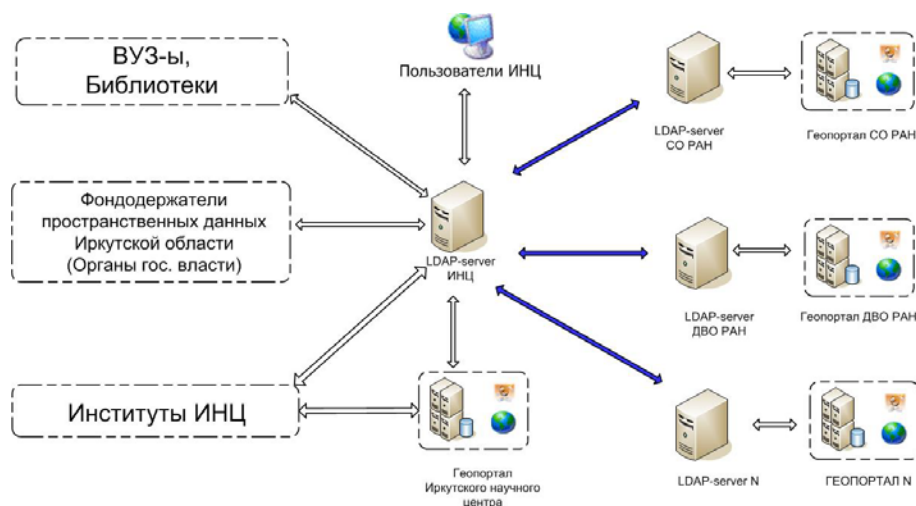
ВУЗ-ы, Библиотеки

Пользователи ИНЦ

LDAP-server СО РАН

Геопортал СО РАН

Фондодержатели пространственных данных Иркутской области (Органы гос. власти)

LDAP-server ИНЦ

LDAP-server ДВО РАН

Геопортал ДВО РАН

Институты ИНЦ

Геопортал Иркутского научного центра

LDAP-server N

ГЕОПОРТАЛ N